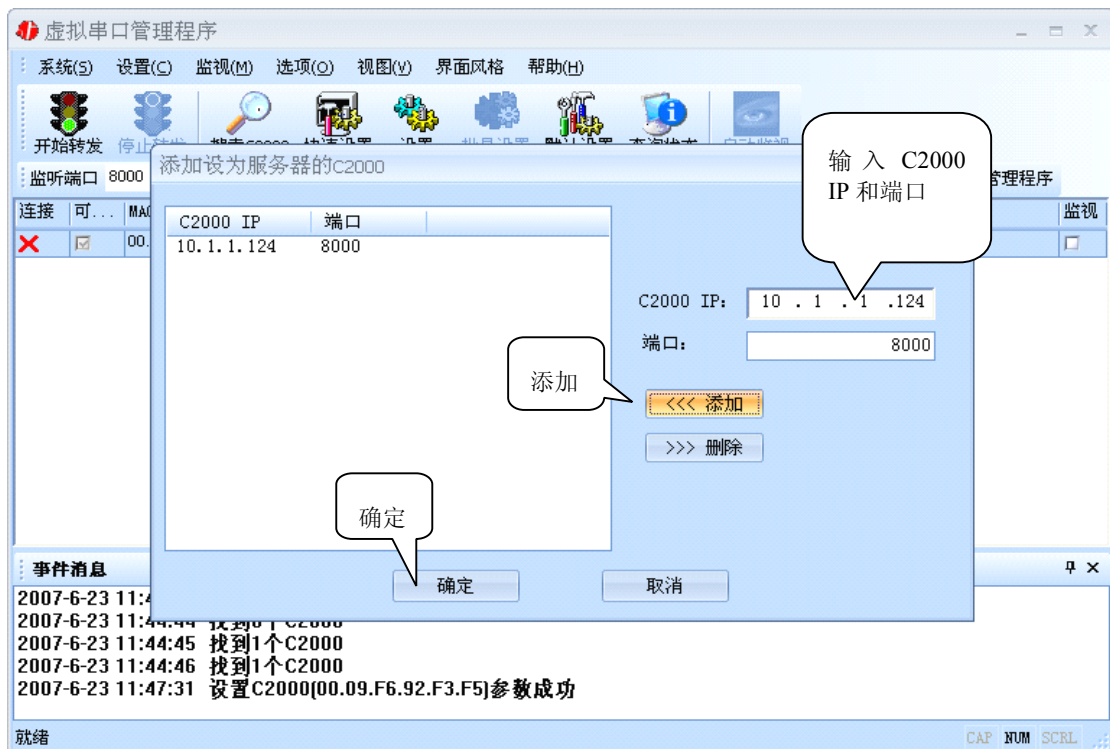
虚拟串口管理程序

系统(S) 设置(C) 监视(M) 选项(O) 视图(V) 界面风格 帮助(H)

开始转发 停止转发 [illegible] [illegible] 设置 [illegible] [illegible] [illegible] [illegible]

监听端口 8000

管理程序

连接 可... MAC 监视

00.

添加设为服务器的C2000

| C2000 IP | 端口 |
|---|---|
| 10.1.1.124 | 8000 |

输 入 C2000 IP 和端口

C2000 IP: 10 . 1 . 1 .124

端口: 8000

添加

<<< 添加

>>> 删除

确定

确定 取消

事件消息

2007-6-23 11:4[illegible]
2007-6-23 11:44:44 找到1个C2000
2007-6-23 11:44:45 找到1个C2000
2007-6-23 11:44:46 找到1个C2000
2007-6-23 11:47:31 设置C2000(00.09.F6.92.F3.F5)参数成功

就绪 CAP NUM SCRL